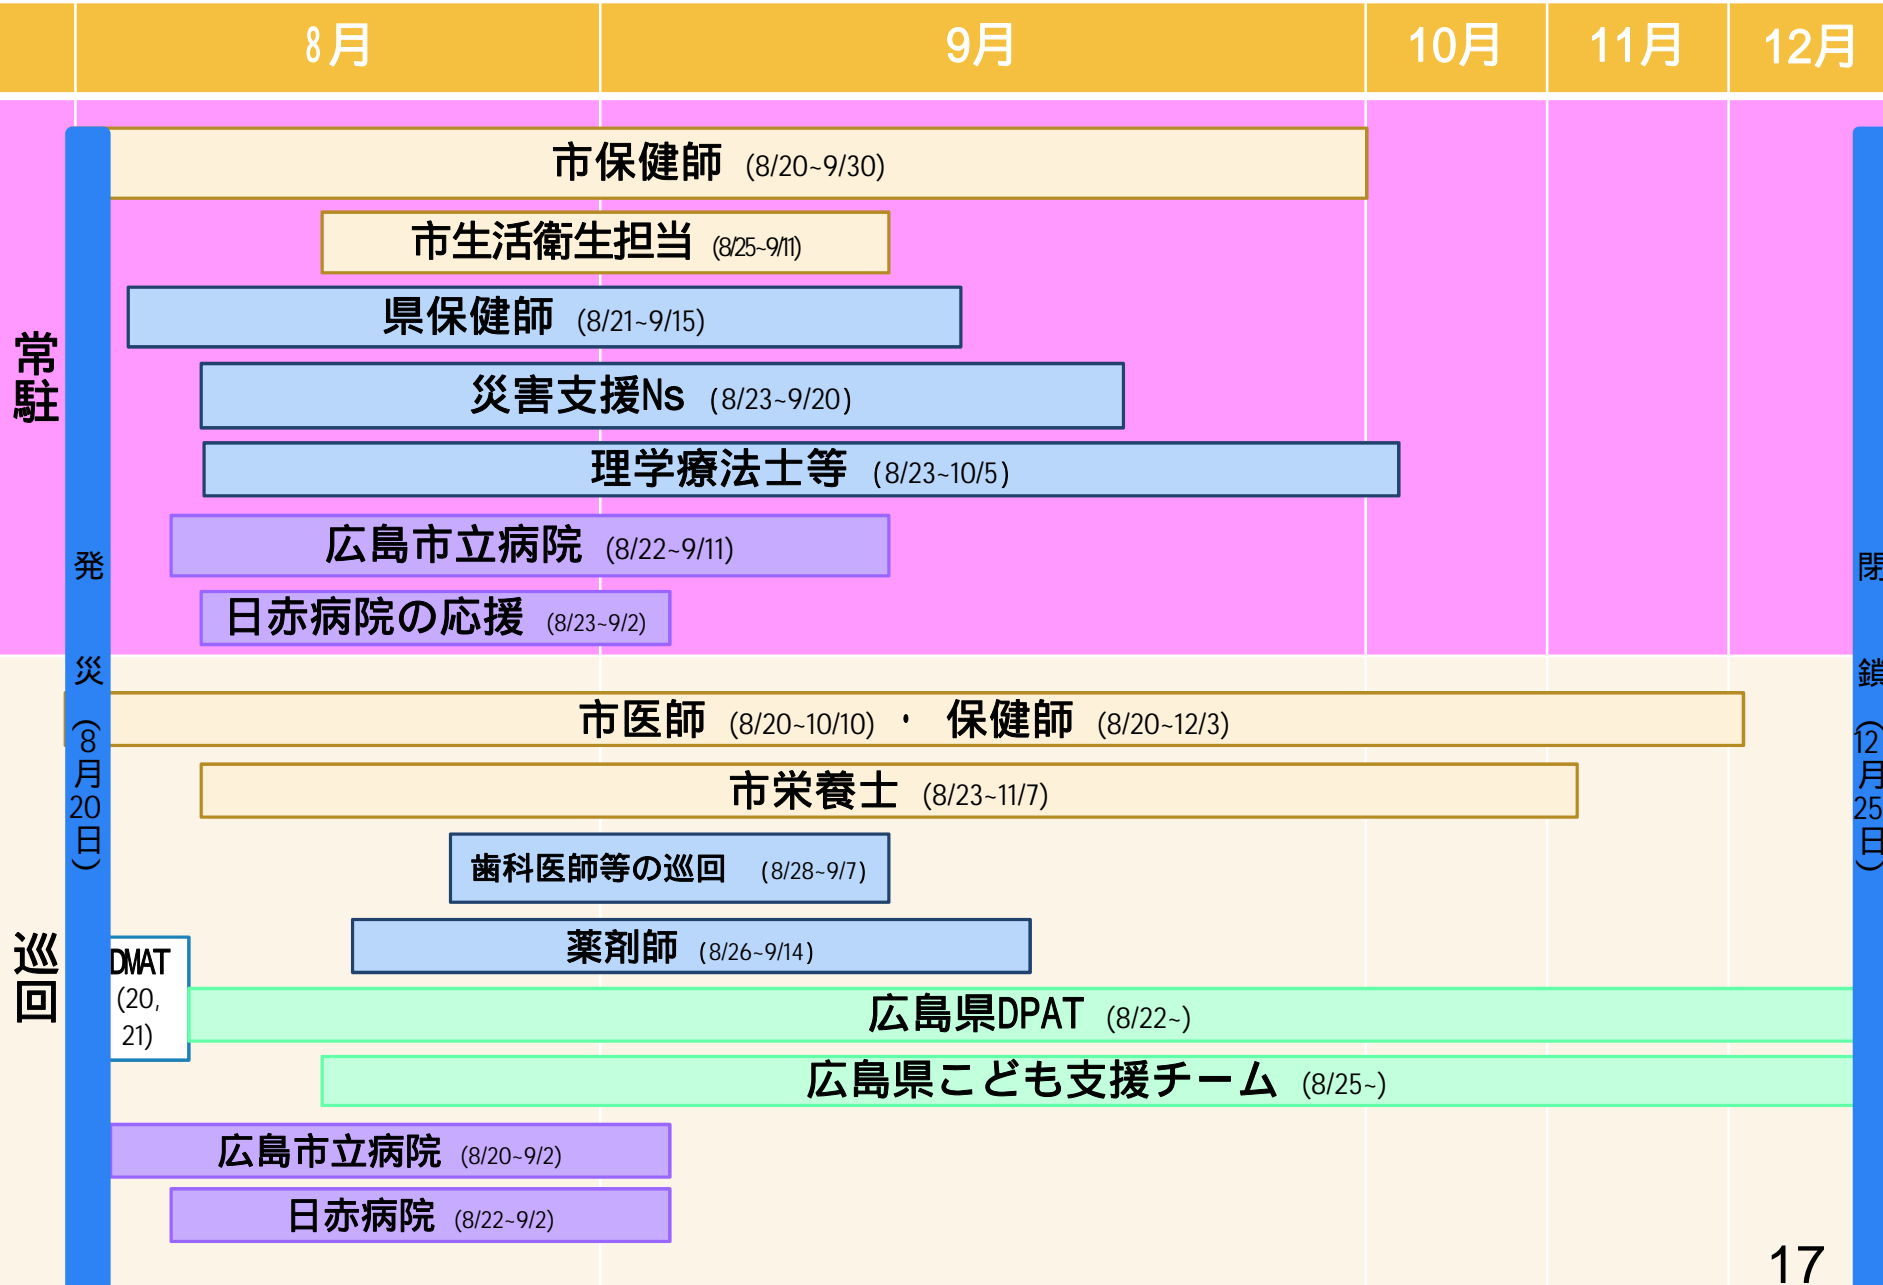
| | 8月 | 9月 | 10月 | 11月 | 12月 |
|---|---|---|---|---|---|

常駐

市保健師 (8/20~9/30)

市生活衛生担当 (8/25~9/11)

県保健師 (8/21~9/15)

災害支援Ns (8/23~9/20)

理学療法士等 (8/23~10/5)

広島市立病院 (8/22~9/11)

日赤病院の応援 (8/23~9/2)

発災（8月20日）

閉鎖（12月25日）

巡回

市医師 (8/20~10/10) ・ 保健師 (8/20~12/3)

市栄養士 (8/23~11/7)

歯科医師等の巡回 (8/28~9/7)

薬剤師 (8/26~9/14)

DMAT (20, 21)

広島県DPAT (8/22~)

広島県こども支援チーム (8/25~)

広島市立病院 (8/20~9/2)

日赤病院 (8/22~9/2)

17